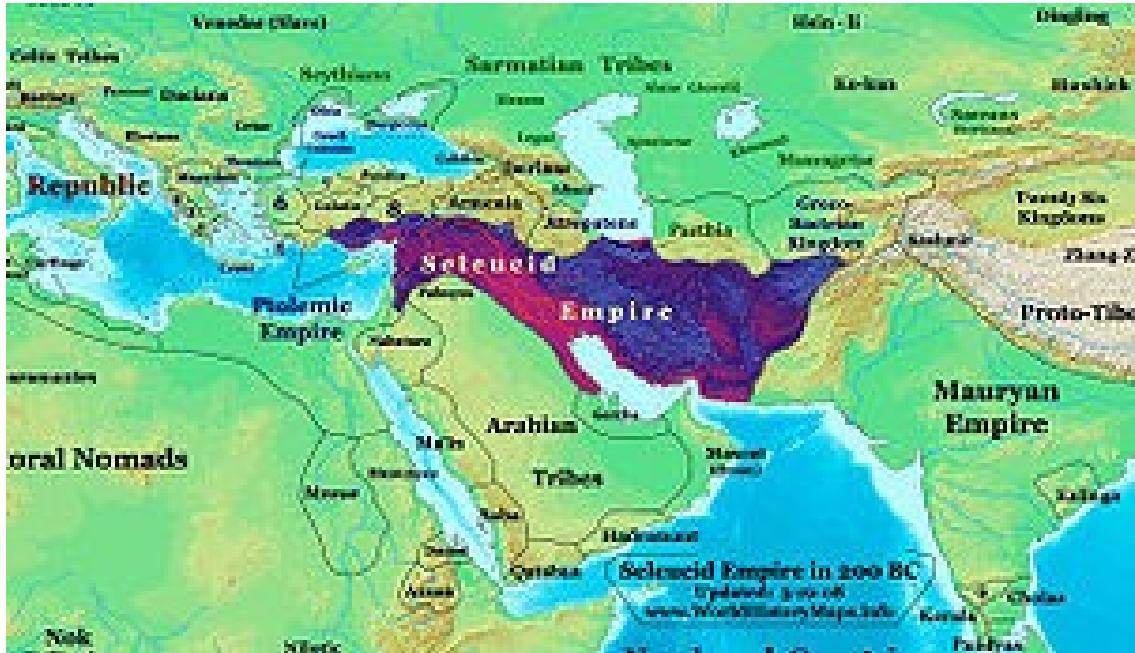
Venedae (Slavs)
Celtic Tribes
Scythians
Sarmatian Tribes
Dacians
Xiongnu
Dingling
Republic
Armenia
Atropatene
Parthia
Graeco-Bactrian Kingdom
Seleucid
Empire
Ptolemaic Empire
Arabian
Tribes
Mauryan Empire
Proto-Tibe
Zhang Z
toral Nomads
Meroe
Hadramaut
Qataban
Axum
Nok
Seleucid Empire in 200 BC
www.WorldHistoryMaps.info
Kalinga
Kerala
Pandyas
Cholas